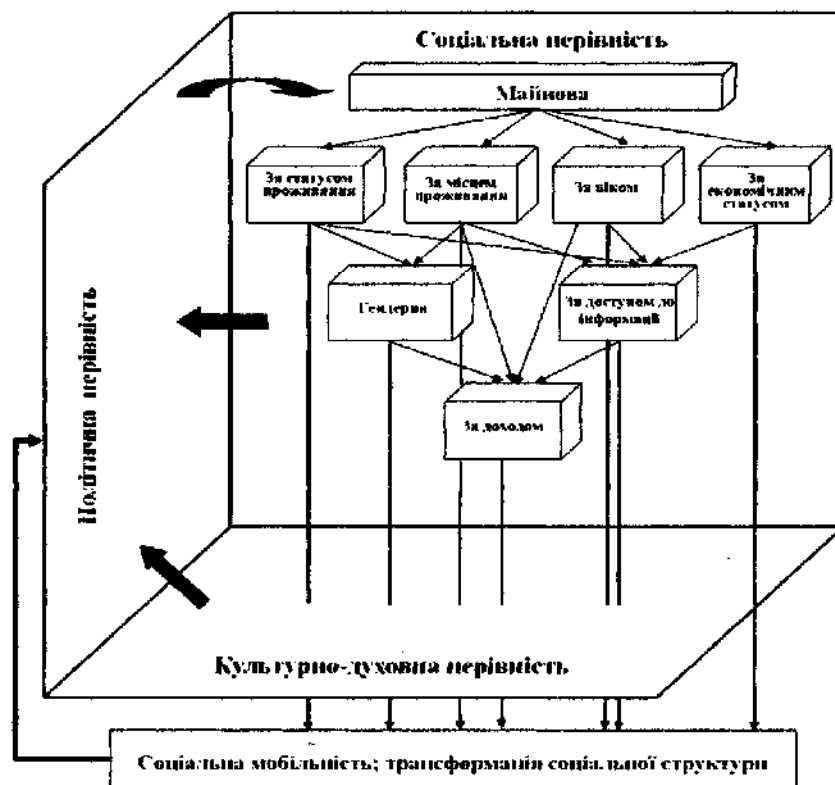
Соціальна нерівність

Майнова

За статусом проживання

За місцем проживання

За віком

За економічним статусом

Гендерна

За доступом до інформації

За доходом

Політична нерівність

Культурно-духовна нерівність

Соціальна мобільність; трансформація соціальної структури